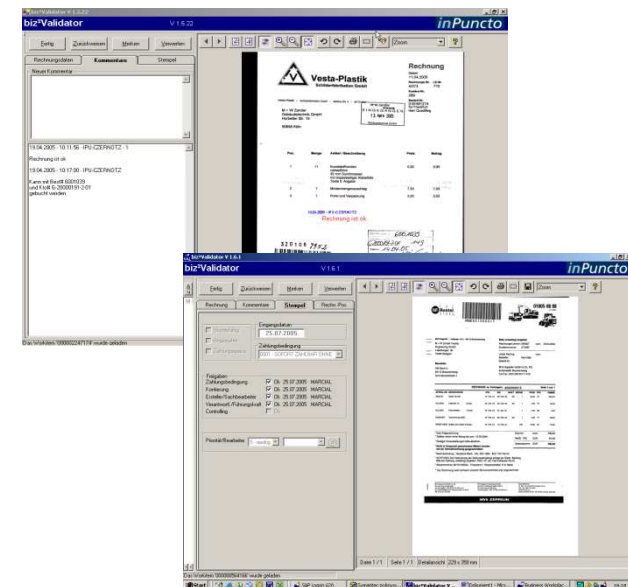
biz²Validator V 1.5.22

biz²Validator V 1.5.22 inPuncto

Fertig Zurückweisen Merken Verwerfen

Rechnungsdaten Kommentare Stempel

Neuer Kommentar

19.04.2005 - 10:11:56 - IPU-CZERNOTZ - 1

Rechnung ist ok

19.04.2005 - 10:17:00 - IPU-CZERNOTZ

Kann mit BezAB 6001039 und Ktoll 6-20000191-2-01 gebucht werden

Zoom

Vesta-Plastik

Rechnung

Pos. Menge Artikel / Beschreibung Preis Betrag

13. MAI 2005

Rechnung ist ok

320108

Dia: Workitem '000000224717#' wurde geladen

biz²Validator V 1.6.1

biz²Validator V 1.6.1 inPuncto

Fertig Zurückweisen Merken Verwerfen

Rechnung Kommentare Stempel Rechn. Pos.

Eingangsdatum

25.07.2005

Zahlungsbedingung

0001 - SOFORT ZAHLBAR OHNE

Freigaben

Zahlungsbedingung Ok 25.07.2005 MARCIAL

Kontierung Ok 25.07.2005 MARCIAL

Ersteller/Sachbearbeiter Ok 25.07.2005 MARCIAL

Verantwortl./Führungskraft Ok 25.07.2005 MARCIAL

Controlling

Priorität/Bearbeiter

Zoom

01005 08 08

Datei 1 / 1 Seite 1 / 1 Seitenansicht: 229 x 350 mm

Dia: Workitem '000000564166' wurde geladen

Start SAP Logon 620 biz²Validator V... Dokument1 - Mic...